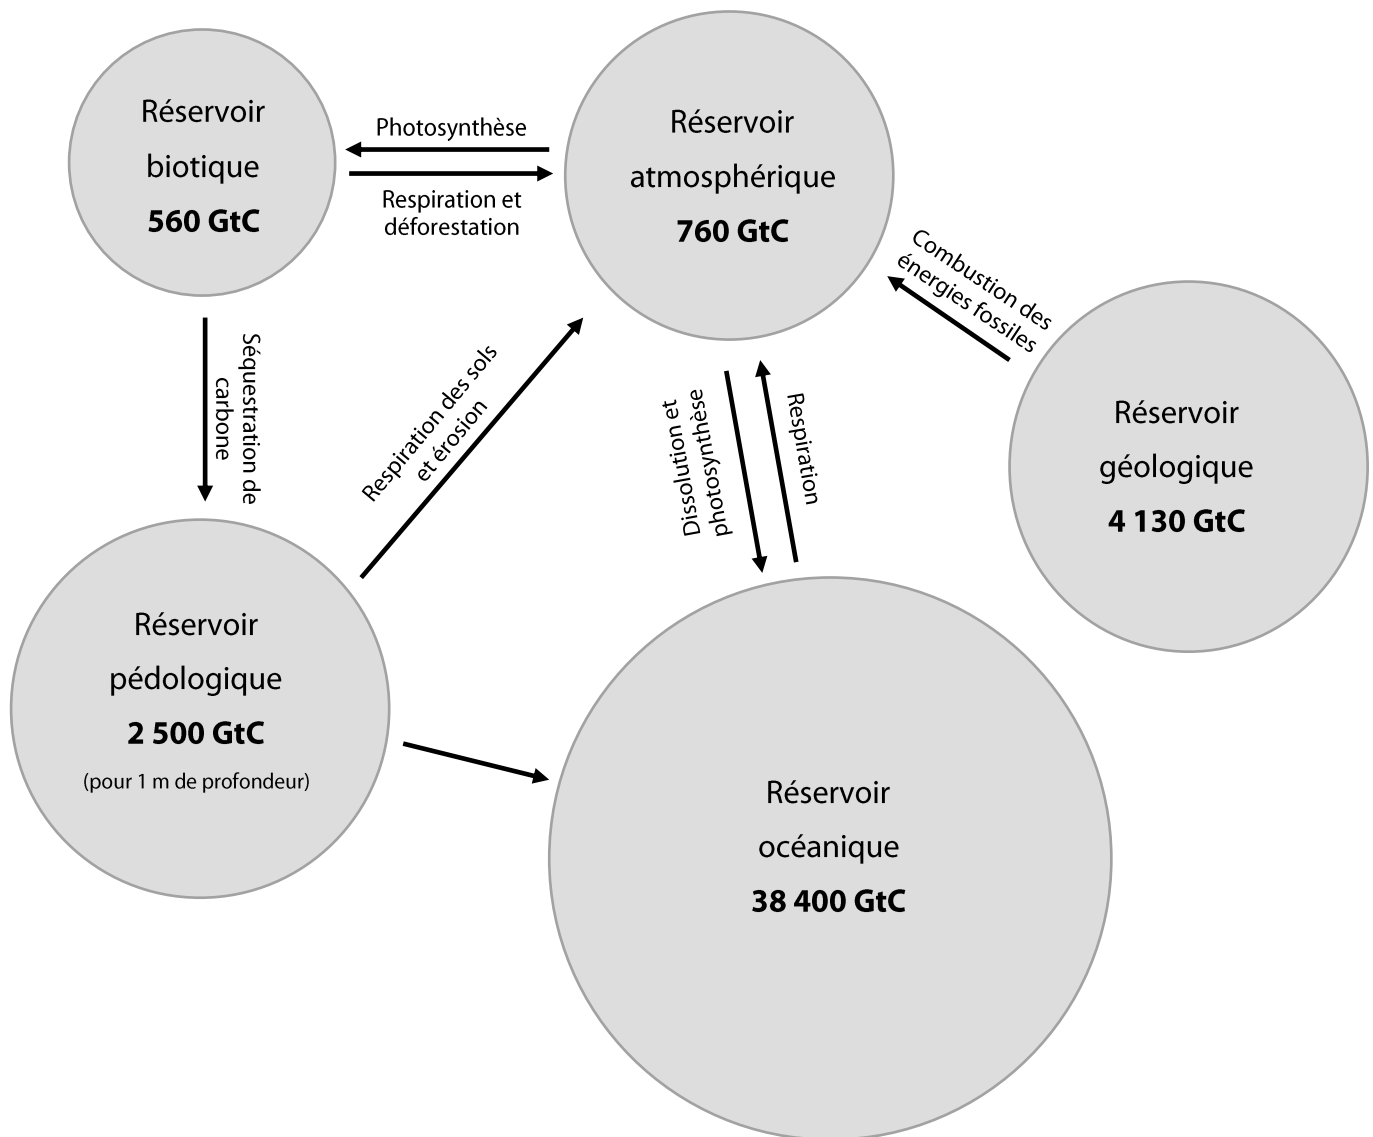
Réservoir biotique
**560 GtC**

Photosynthèse

Respiration et déforestation

Réservoir atmosphérique
**760 GtC**

Combustion des énergies fossiles

Séquestration de carbone

Respiration des sols et érosion

Dissolution et photosynthèse

Respiration

Réservoir géologique
**4 130 GtC**

Réservoir pédologique
**2 500 GtC**
(pour 1 m de profondeur)

Réservoir océanique
**38 400 GtC**